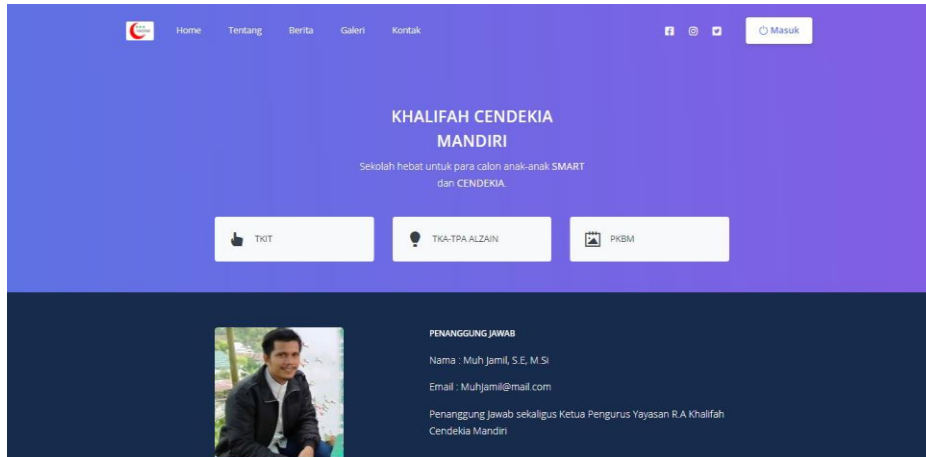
Home Tentang Berita Galeri Kontak

Masuk

KHALIFAH CENDEKIA MANDIRI

Sekolah hebat untuk para calon anak-anak SMART dan CENDEKIA.

TKIT

TKA-TPA ALZAIN

PKBM

PENANGGUNG JAWAB

Nama : Muh Jamil, S.E, M.Si

Email : Muhjamil@mail.com

Penanggung Jawab sekaligus Ketua Pengurus Yayasan R.A Khalifah Cendekia Mandiri